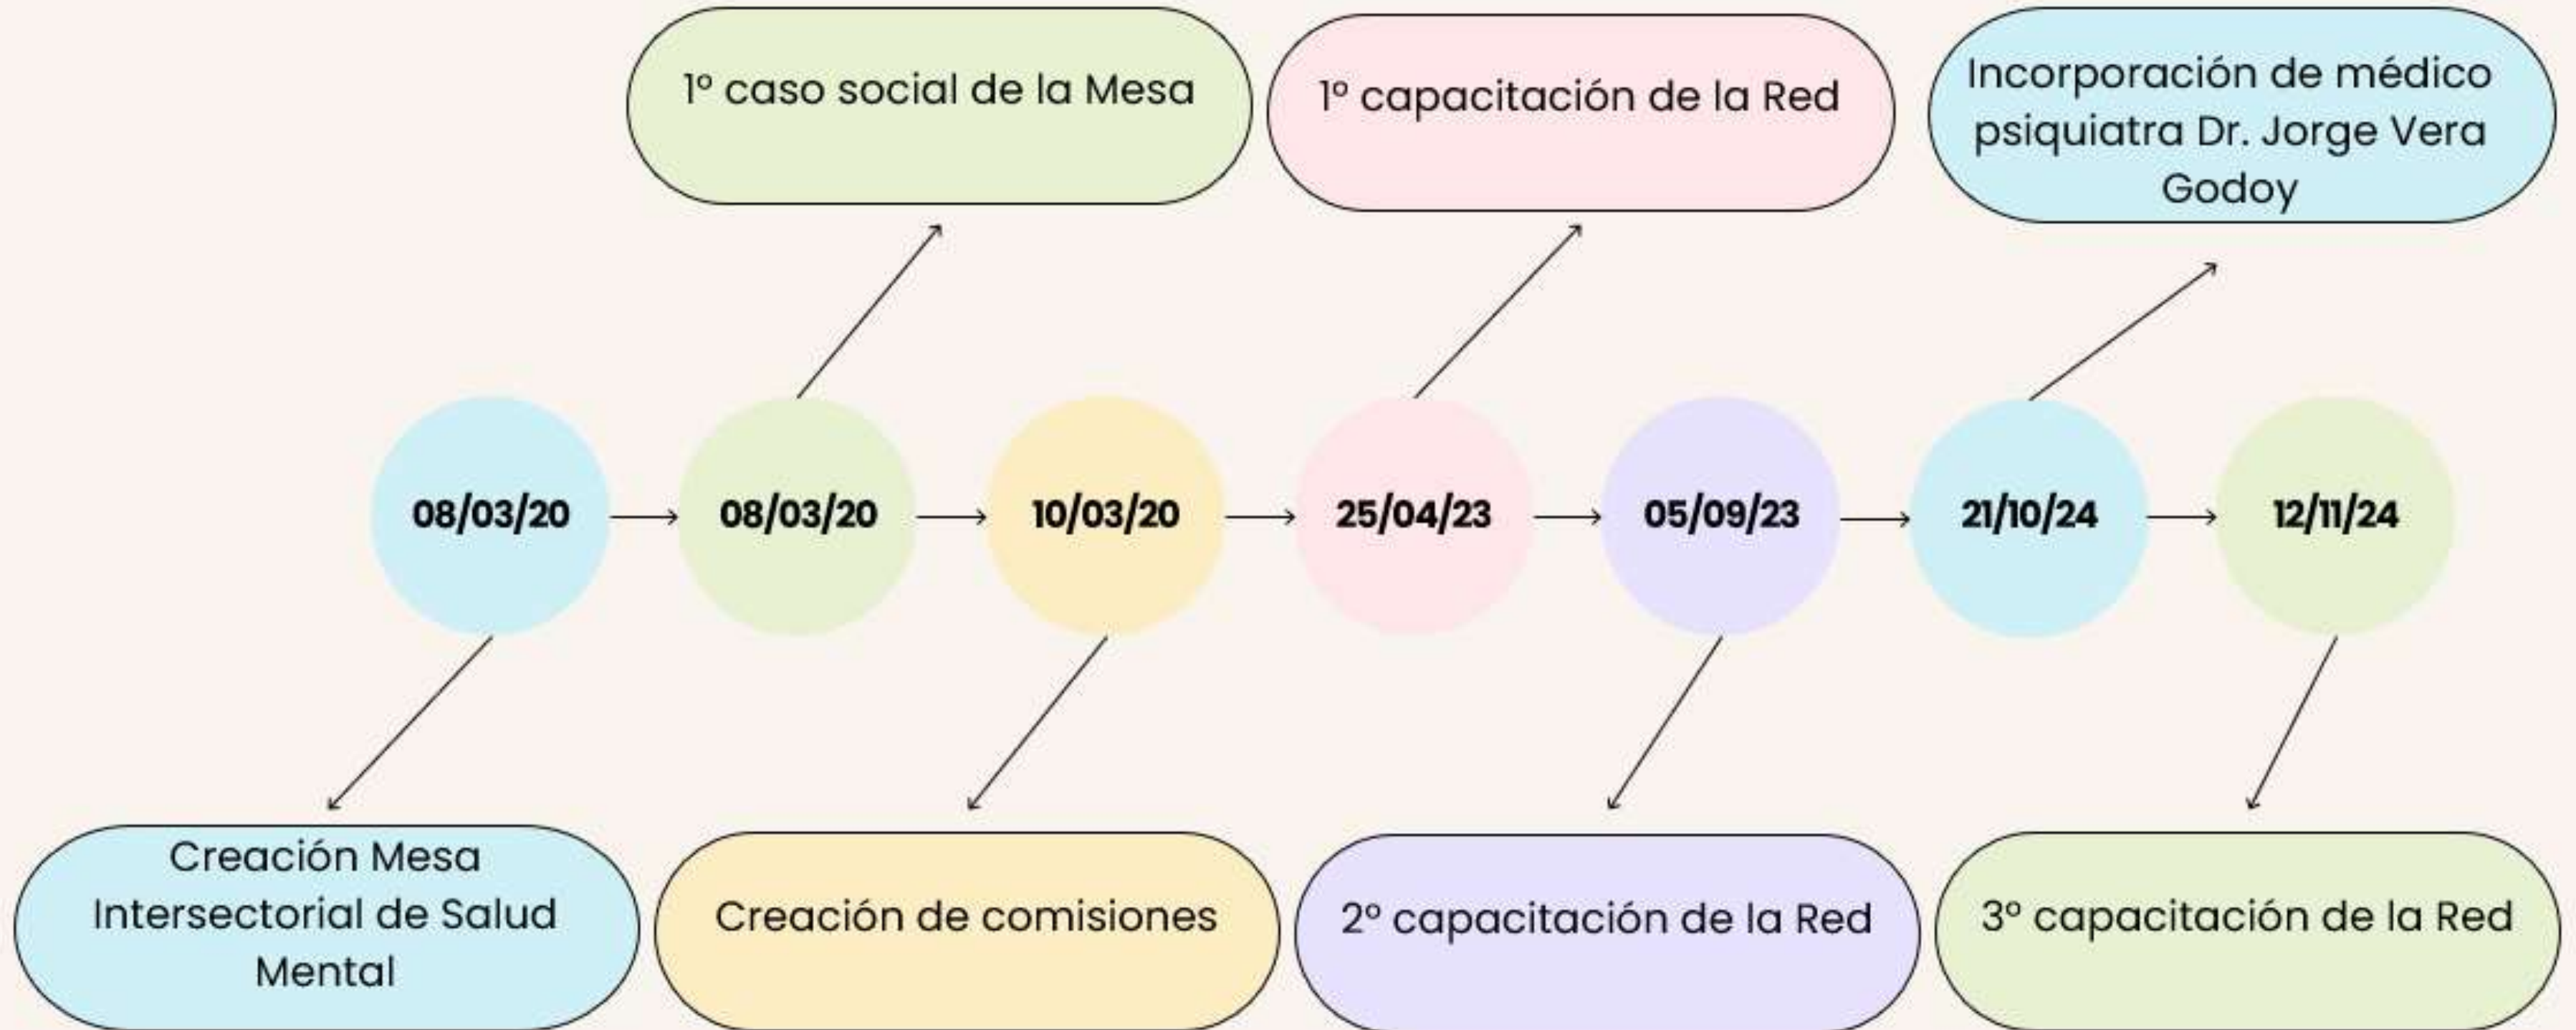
08/03/20

Creación Mesa Intersectorial de Salud Mental

08/03/20

1º caso social de la Mesa

10/03/20

Creación de comisiones

25/04/23

1º capacitación de la Red

05/09/23

2º capacitación de la Red

21/10/24

Incorporación de médico psiquiatra Dr. Jorge Vera Godoy

12/11/24

3º capacitación de la Red